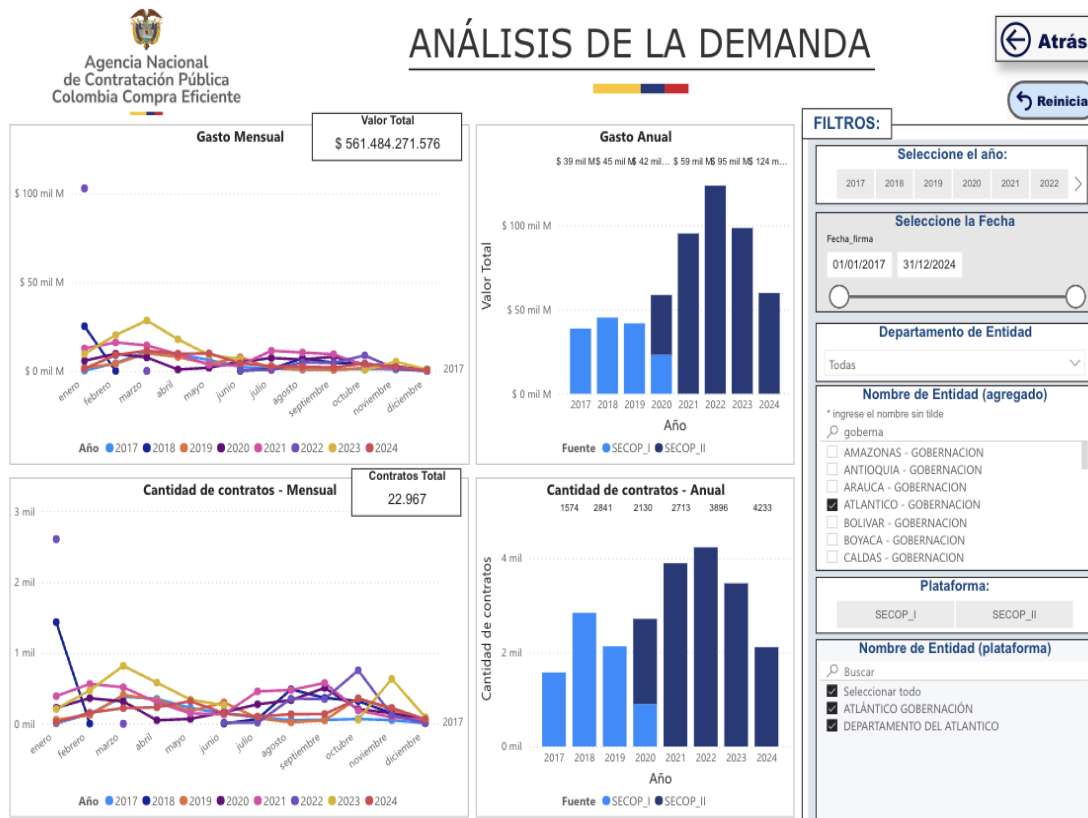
Agencia Nacional
de Contratación Pública
Colombia Compra Eficiente

ANÁLISIS DE LA DEMANDA

Atrás

Reinicia

FILTROS:

Gasto Mensual

Valor Total
$ 561.484.271.576

$ 100 mil M
$ 50 mil M
$ 0 mil M

enero febrero marzo abril mayo junio julio agosto septiembre octubre noviembre diciembre

2017

Año 2017 2018 2019 2020 2021 2022 2023 2024

Gasto Anual

$ 39 mil M $ 45 mil M $ 42 mil... $ 59 mil M $ 95 mil M $ 124 m...

Valor Total

$ 100 mil M
$ 50 mil M
$ 0 mil M

2017 2018 2019 2020 2021 2022 2023 2024

Año

Fuente SECOP_I SECOP_II

Seleccione el año:

2017 2018 2019 2020 2021 2022

Seleccione la Fecha

Fecha_firma

01/01/2017 31/12/2024

Departamento de Entidad

Todas

Nombre de Entidad (agregado)

* ingrese el nombre sin tilde

goberna

AMAZONAS - GOBERNACION
ANTIOQUIA - GOBERNACION
ARAUCA - GOBERNACION
ATLANTICO - GOBERNACION
BOLIVAR - GOBERNACION
BOYACA - GOBERNACION
CALDAS - GOBERNACION

Cantidad de contratos - Mensual

Contratos Total
22.967

3 mil
2 mil
1 mil
0 mil

enero febrero marzo abril mayo junio julio agosto septiembre octubre noviembre diciembre

2017

Año 2017 2018 2019 2020 2021 2022 2023 2024

Cantidad de contratos - Anual

1574 2841 2130 2713 3896 4233

Cantidad de contratos

4 mil
2 mil
0 mil

2017 2018 2019 2020 2021 2022 2023 2024

Año

Fuente SECOP_I SECOP_II

Plataforma:

SECOP_I SECOP_II

Nombre de Entidad (plataforma)

Buscar

Seleccionar todo
ATLÁNTICO GOBERNACIÓN
DEPARTAMENTO DEL ATLANTICO